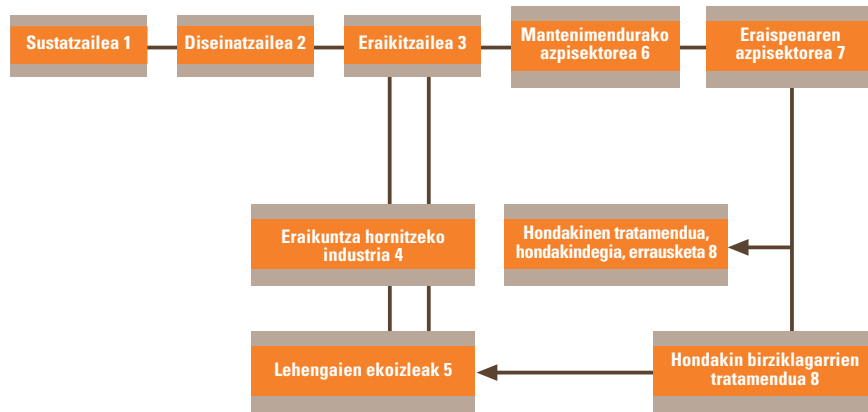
Sustatzailea 1

Diseinatzailea 2

Eraikitzailea 3

Mantenimendurako azpisektorea 6

Eraispenaren azpisektorea 7

Eraikuntza hornitzeko industria 4

Hondakinen tratamendua, hondakindegia, errausketa 8

Lehengaien ekoizleak 5

Hondakin birziklagarrien tratamendua 8